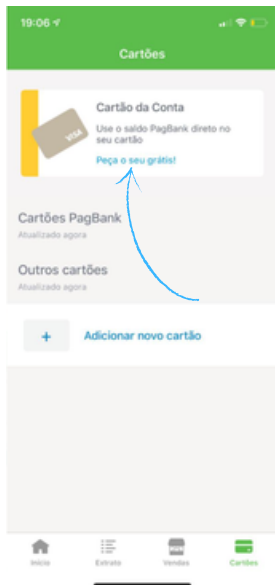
19:06

Cartões

VISA

Cartão da Conta

Use o saldo PagBank direto no seu cartão

Peça o seu grátis!

Cartões PagBank

Atualizado agora

Outros cartões

Atualizado agora

+

Adicionar novo cartão

Início

Extrato

Vendas

Cartões